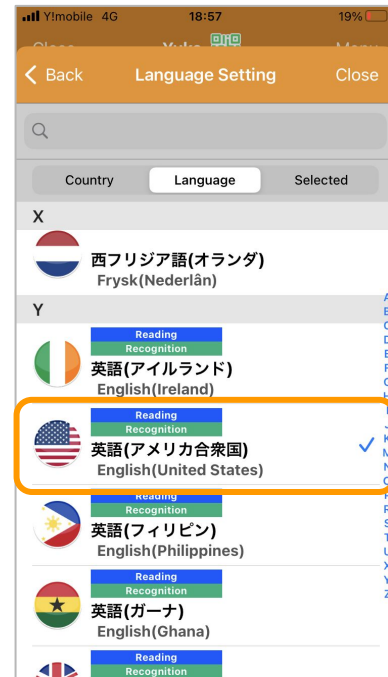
Y!mobile 4G 18:57 19%

Back Language Setting Close

Country Language Selected

X

西フリジア語(オランダ)
Frysk(Nederlân)

Y

Reading
Recognition
英語(アイルランド)
English(Ireland)

Reading
Recognition
英語(アメリカ合衆国)
English(United States)

Reading
Recognition
英語(フィリピン)
English(Philippines)

Reading
Recognition
英語(ガーナ)
English(Ghana)

Reading
Recognition